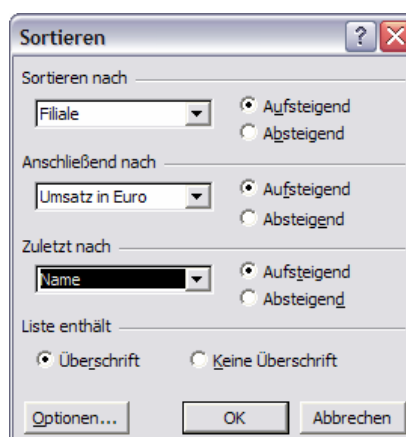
Sortieren

Sortieren nach

Filiale

Aufsteigend

Absteigend

Anschließend nach

Umsatz in Euro

Aufsteigend

Absteigend

Zuletzt nach

Name

Aufsteigend

Absteigend

Liste enthält

Überschrift

Keine Überschrift

Optionen...

OK

Abbrechen